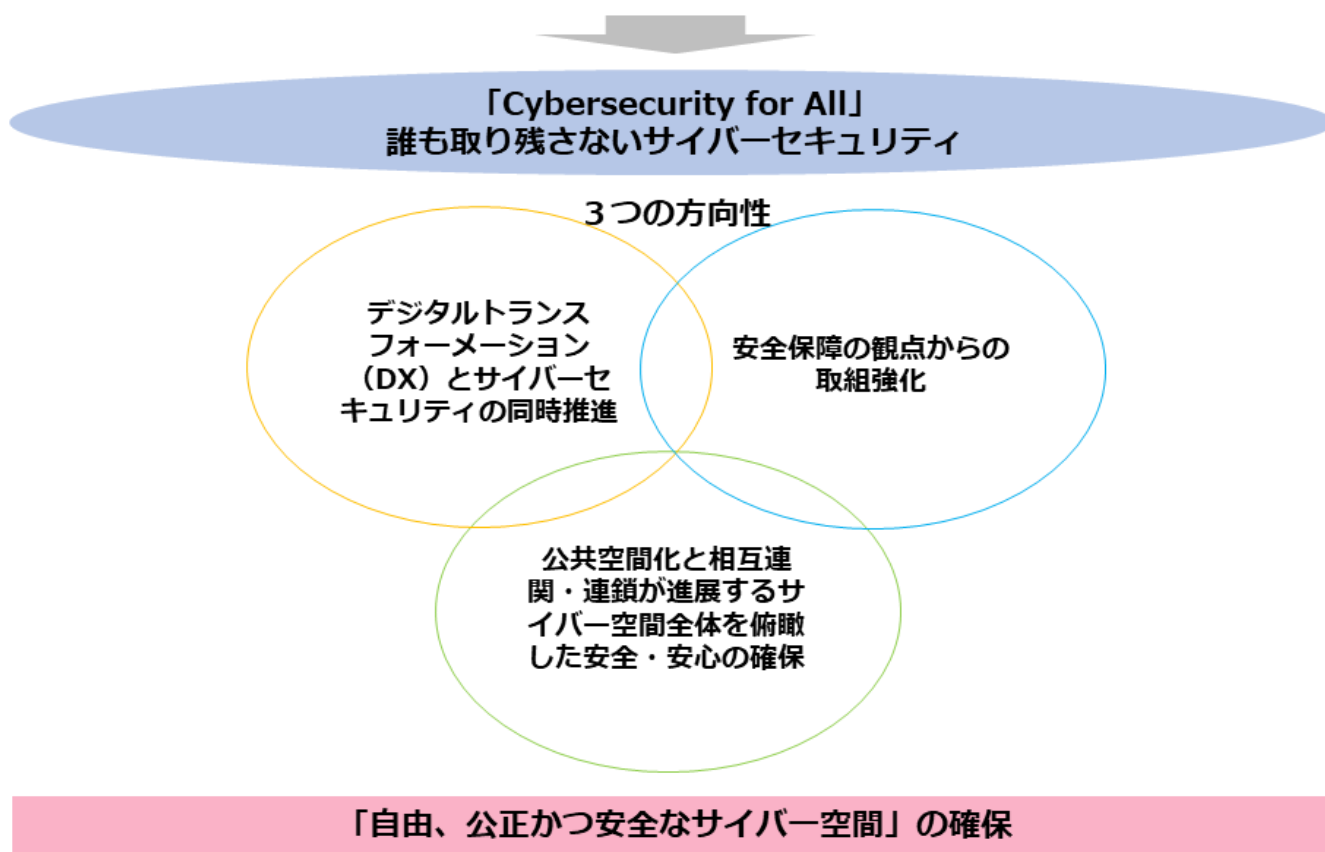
「Cybersecurity for All」
誰も取り残さないサイバーセキュリティ

３つの方向性

デジタルトランスフォーメーション（DX）とサイバーセキュリティの同時推進

安全保障の観点からの取組強化

公共空間化と相互連関・連鎖が進展するサイバー空間全体を俯瞰した安全・安心の確保

「自由、公正かつ安全なサイバー空間」の確保